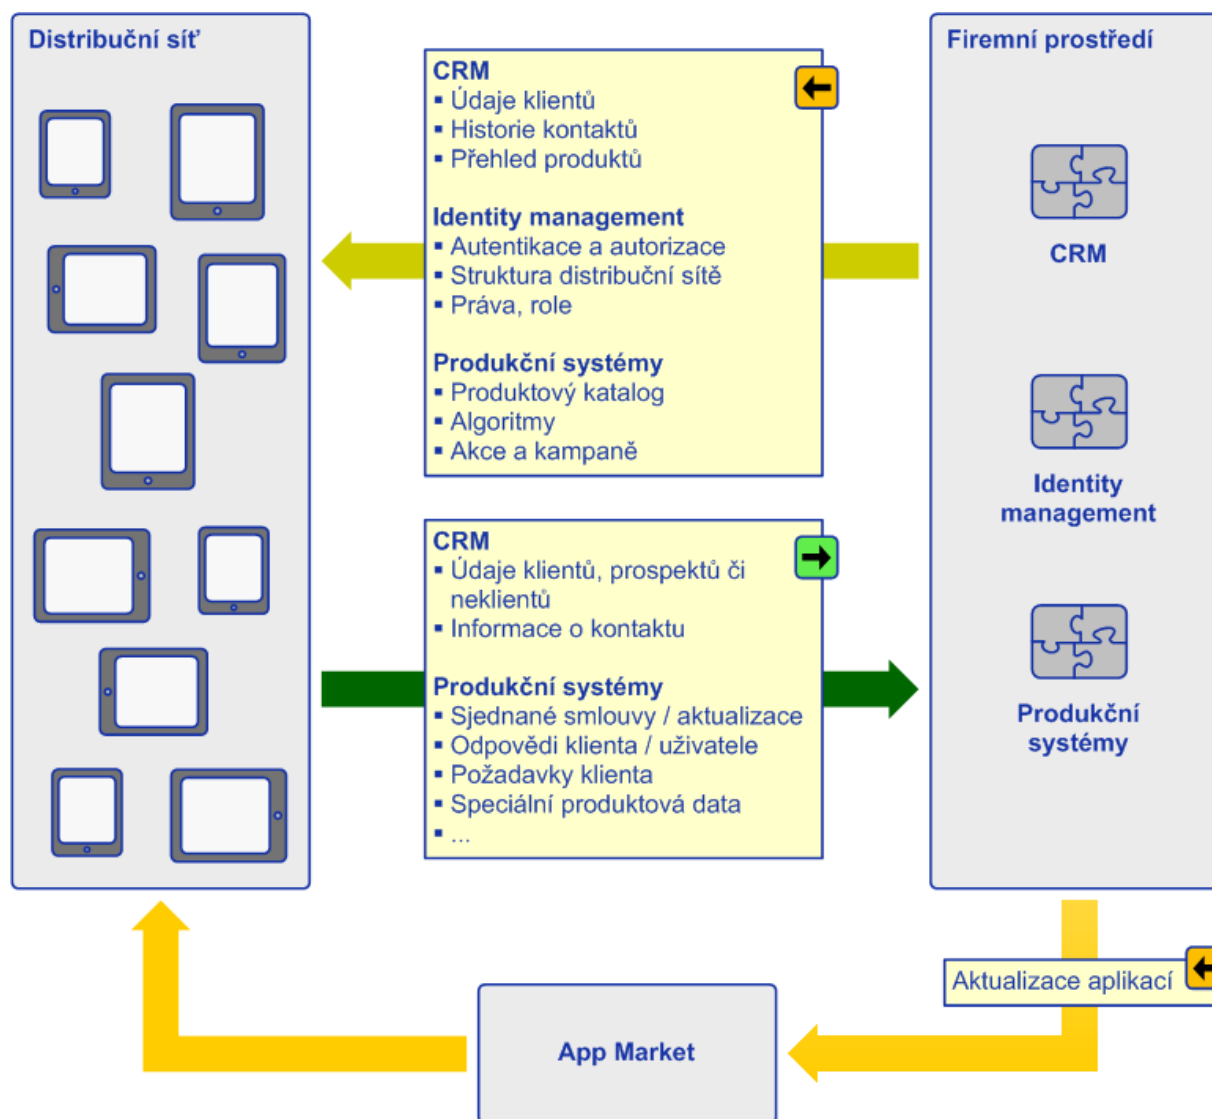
Distribuční síť

CRM
- Údaje klientů
- Historie kontaktů
- Přehled produktů

Identity management
- Autentikace a autorizace
- Struktura distribuční sítě
- Práva, role

Produkční systémy
- Produktový katalog
- Algoritmy
- Akce a kampaně

CRM
- Údaje klientů, prospektů či neklientů
- Informace o kontaktu

Produkční systémy
- Sjednané smlouvy / aktualizace
- Odpovědi klienta / uživatele
- Požadavky klienta
- Speciální produktová data
- ...

Firemní prostředí

CRM

Identity management

Produkční systémy

Aktualizace aplikací

App Market